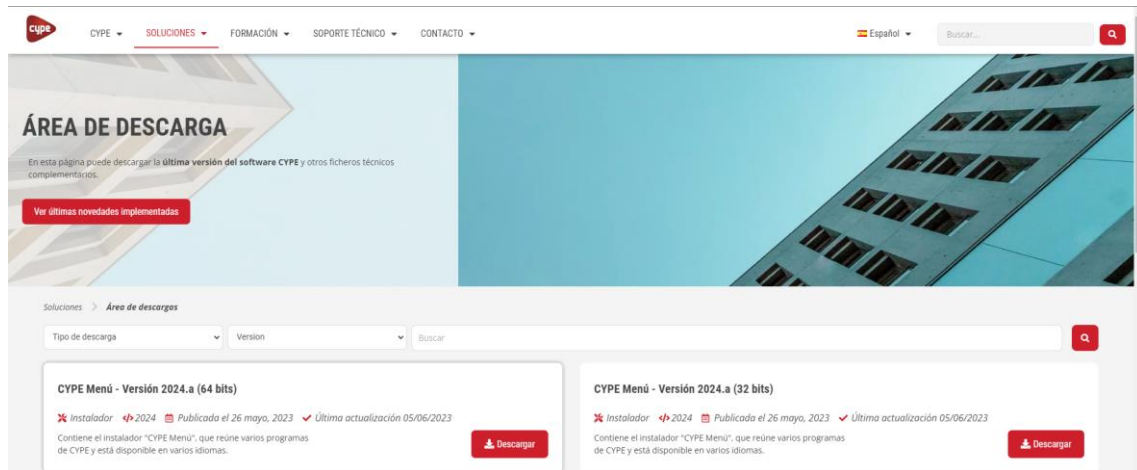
cype

CYPE SOLUCIONES FORMACIÓN SOPORTE TÉCNICO CONTACTO

Español

Buscar...

ÁREA DE DESCARGA

En esta página puede descargar la última versión del software CYPE y otros ficheros técnicos complementarios.

Ver últimas novedades implementadas

Soluciones > Área de descargas

Tipo de descarga

Version

Buscar

CYPE Menú - Versión 2024.a (64 bits)

Instalador 2024 Publicada el 26 mayo, 2023 Última actualización 05/06/2023

Contiene el instalador "CYPE Menú", que reúne varios programas de CYPE y está disponible en varios idiomas.

Descargar

CYPE Menú - Versión 2024.a (32 bits)

Instalador 2024 Publicada el 26 mayo, 2023 Última actualización 05/06/2023

Contiene el instalador "CYPE Menú", que reúne varios programas de CYPE y está disponible en varios idiomas.

Descargar